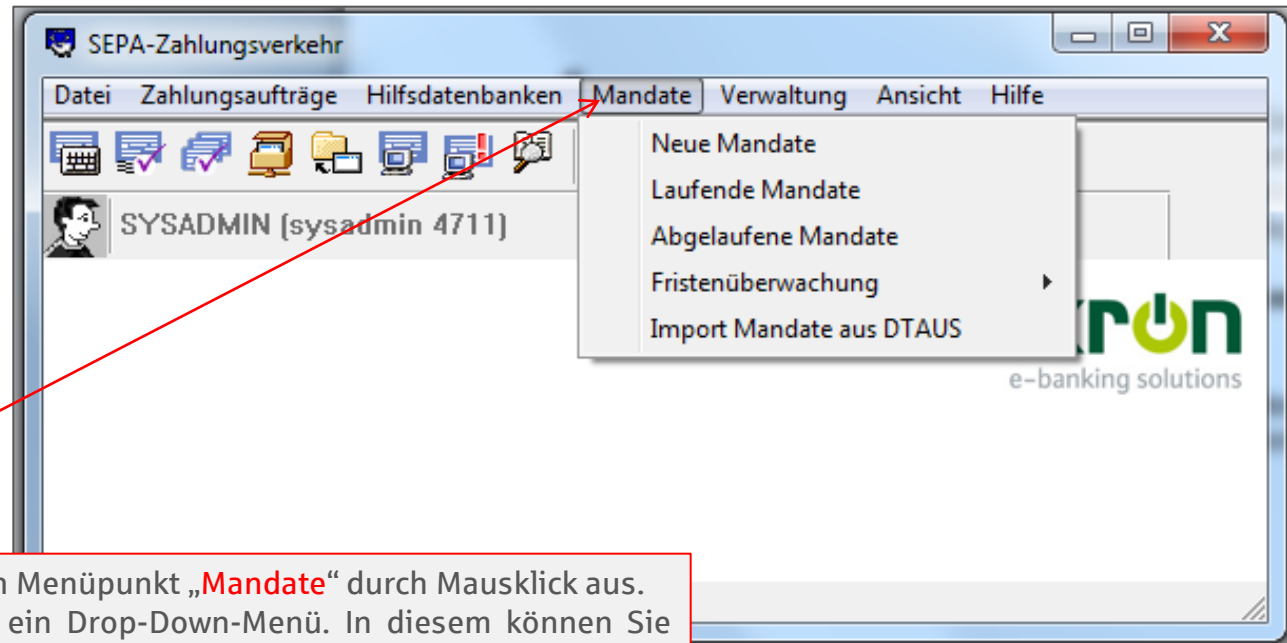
SEPA-Zahlungsverkehr

Datei Zahlungsaufträge Hilfsdatenbanken Mandate Verwaltung Ansicht Hilfe

SYSADMIN (sysadmin 4711)

Neue Mandate
Laufende Mandate
Abgelaufene Mandate
Fristenüberwachung
Import Mandate aus DTAUS

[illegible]rон
e-banking solutions

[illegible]n Menüpunkt „Mandate“ durch Mausklick aus.
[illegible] ein Drop-Down-Menü. In diesem können Sie